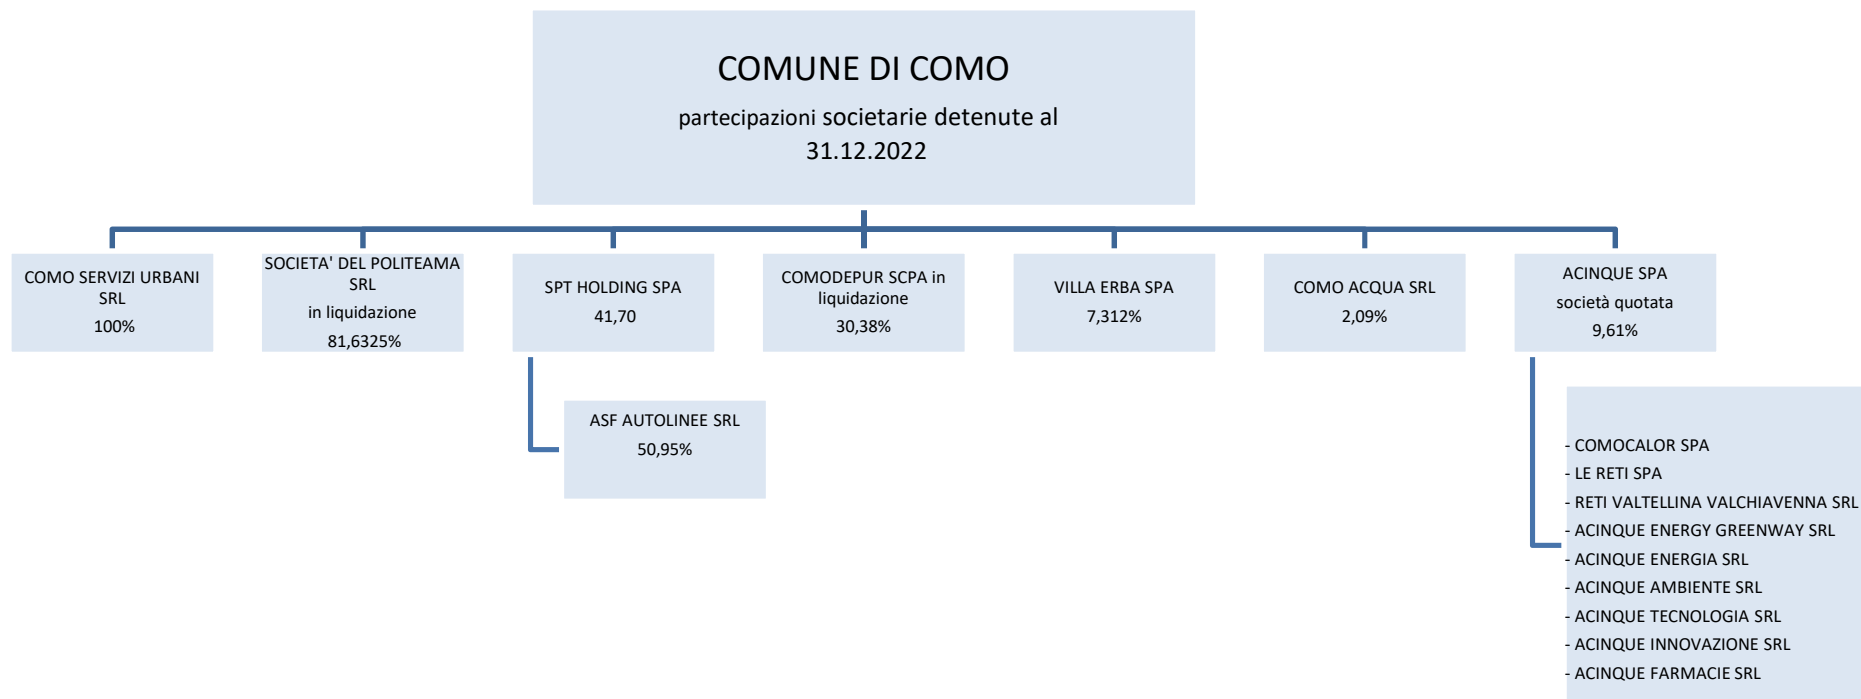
COMUNE DI COMO

partecipazioni societarie detenute al 31.12.2022

COMO SERVIZI URBANI SRL
100%

SOCIETA' DEL POLITEAMA SRL
in liquidazione
81,6325%

SPT HOLDING SPA
41,70

COMODEPUR SCPA in liquidazione
30,38%

VILLA ERBA SPA
7,312%

COMO ACQUA SRL
2,09%

ACINQUE SPA
società quotata
9,61%

ASF AUTOLINEE SRL
50,95%

- COMOCALOR SPA
- LE RETI SPA
- RETI VALTELLINA VALCHIAVENNA SRL
- ACINQUE ENERGY GREENWAY SRL
- ACINQUE ENERGIA SRL
- ACINQUE AMBIENTE SRL
- ACINQUE TECNOLOGIA SRL
- ACINQUE INNOVAZIONE SRL
- ACINQUE FARMACIE SRL